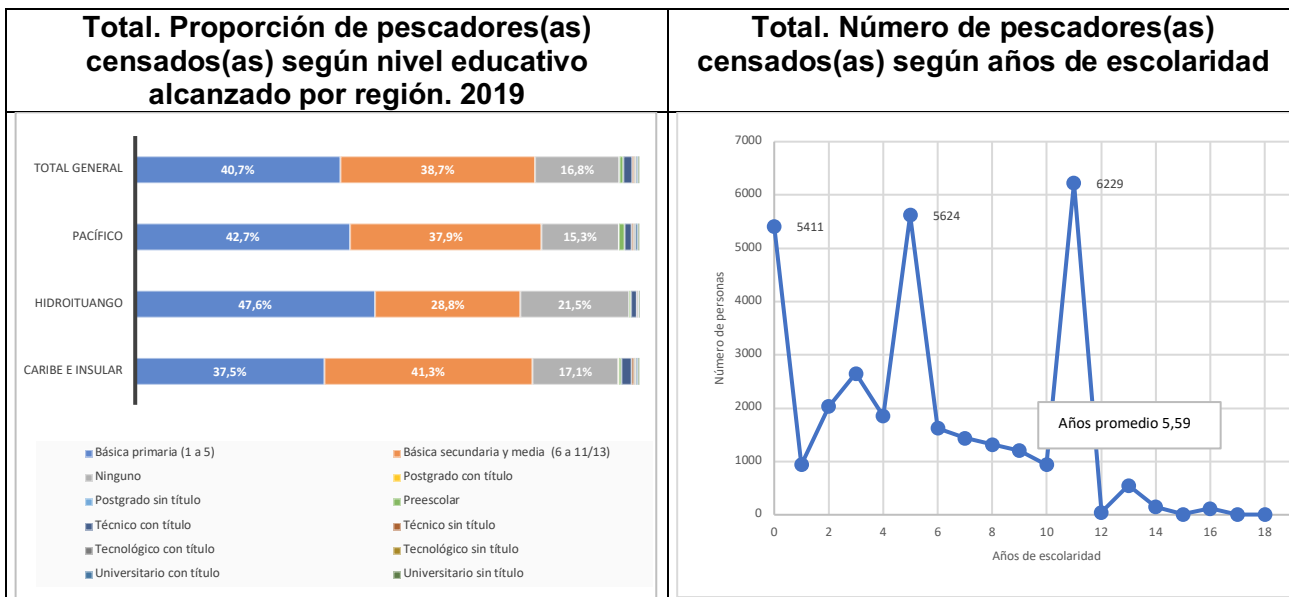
| Total. Proporción de pescadores(as) censados(as) según nivel educativo alcanzado por región. 2019 | Total. Número de pescadores(as) censados(as) según años de escolaridad |
|---|---|

TOTAL GENERAL 40,7% 38,7% 16,8%
PACÍFICO 42,7% 37,9% 15,3%
HIDROITUANGO 47,6% 28,8% 21,5%
CARIBE E INSULAR 37,5% 41,3% 17,1%

Básica primaria (1 a 5)
Básica secundaria y media (6 a 11/13)
Ninguno
Postgrado con título
Postgrado sin título
Preescolar
Técnico con título
Técnico sin título
Tecnológico con título
Tecnológico sin título
Universitario con título
Universitario sin título

7000
6000
5000
4000
3000
2000
1000
0
Número de personas
5411
5624
6229
Años promedio 5,59
0 2 4 6 8 10 12 14 16 18
Años de escolaridad